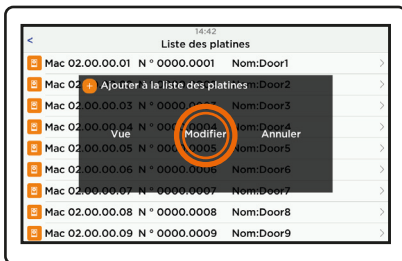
14:42
<
Liste des platines
Mac 02.00.00.01 N ° 0000.0001 Nom:Door1
Mac 02 Ajouter à la liste des platines Nom:Door2
Mac 02.00.00.03 N ° 0000.0003 Nom:Door3
Mac 02.00.00.04 N ° 0000.0004 Nom:Door4
Vue Modifier Annuler
Mac 02.00.00.05 N ° 0000.0005 Nom:Door5
Mac 02.00.00.06 N ° 0000.0006 Nom:Door6
Mac 02.00.00.07 N ° 0000.0007 Nom:Door7
Mac 02.00.00.08 N ° 0000.0008 Nom:Door8
Mac 02.00.00.09 N ° 0000.0009 Nom:Door9